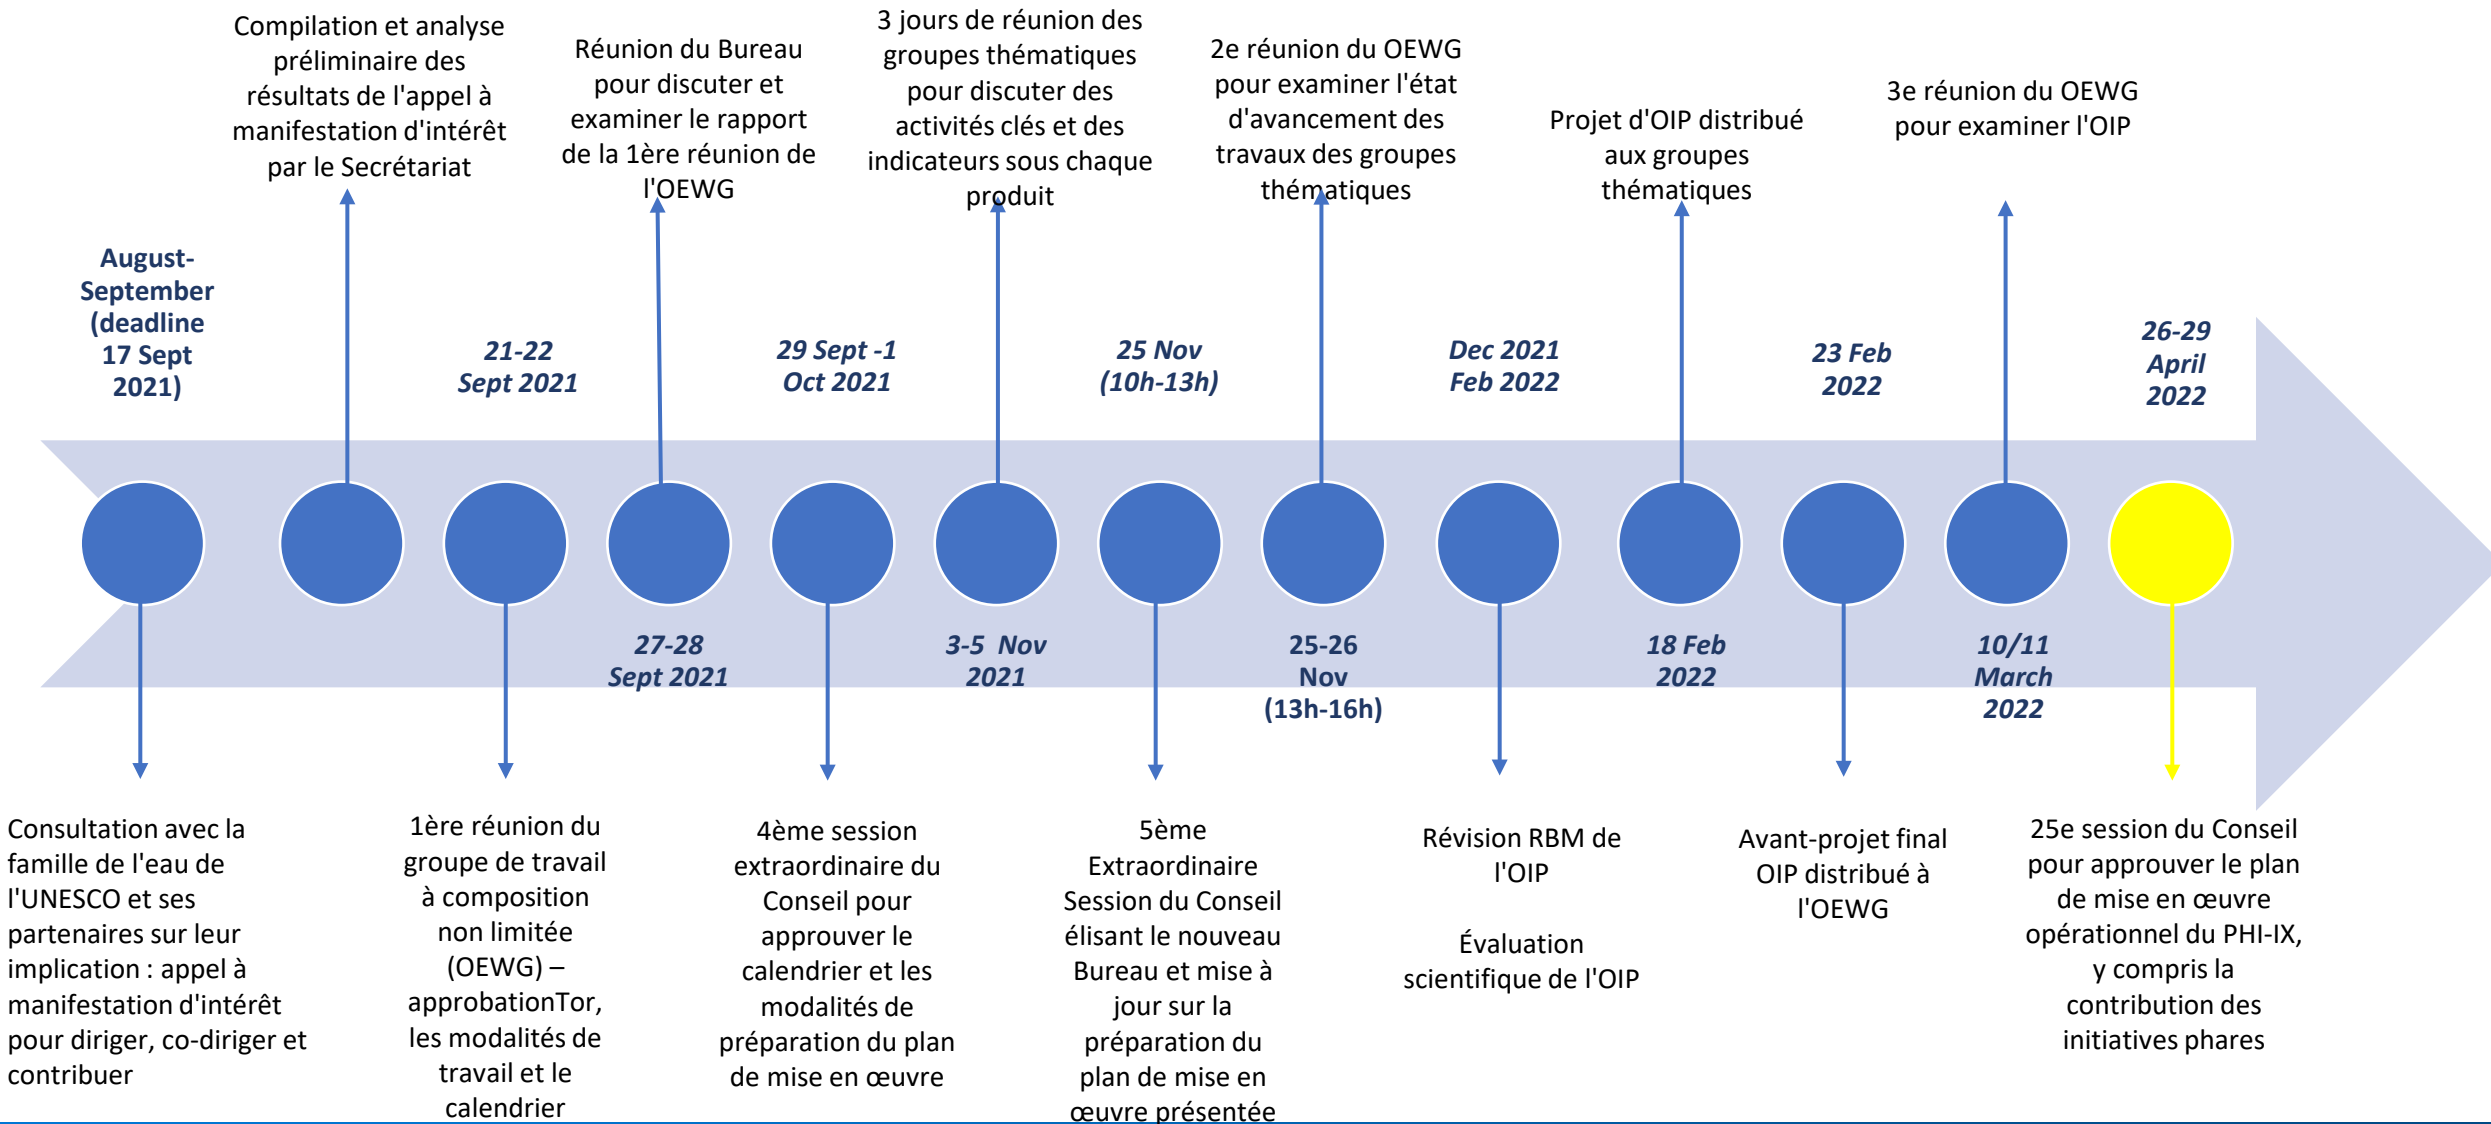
Compilation et analyse préliminaire des résultats de l'appel à manifestation d'intérêt par le Secrétariat

Réunion du Bureau pour discuter et examiner le rapport de la 1ère réunion de l'OEWG

3 jours de réunion des groupes thématiques pour discuter des activités clés et des indicateurs sous chaque produit

2e réunion du OEWG pour examiner l'état d'avancement des travaux des groupes thématiques

Projet d'OIP distribué aux groupes thématiques

3e réunion du OEWG pour examiner l'OIP

August-September (deadline 17 Sept 2021)

21-22 Sept 2021

29 Sept -1 Oct 2021

25 Nov (10h-13h)

Dec 2021 Feb 2022

23 Feb 2022

26-29 April 2022

27-28 Sept 2021

3-5 Nov 2021

25-26 Nov (13h-16h)

18 Feb 2022

10/11 March 2022

Consultation avec la famille de l'eau de l'UNESCO et ses partenaires sur leur implication : appel à manifestation d'intérêt pour diriger, co-diriger et contribuer

1ère réunion du groupe de travail à composition non limitée (OEWG) – approbationTor, les modalités de travail et le calendrier

4ème session extraordinaire du Conseil pour approuver le calendrier et les modalités de préparation du plan de mise en œuvre

5ème Extraordinaire Session du Conseil élisant le nouveau Bureau et mise à jour sur la préparation du plan de mise en œuvre présentée

Révision RBM de l'OIP

Évaluation scientifique de l'OIP

Avant-projet final OIP distribué à l'OEWG

25e session du Conseil pour approuver le plan de mise en œuvre opérationnel du PHI-IX, y compris la contribution des initiatives phares